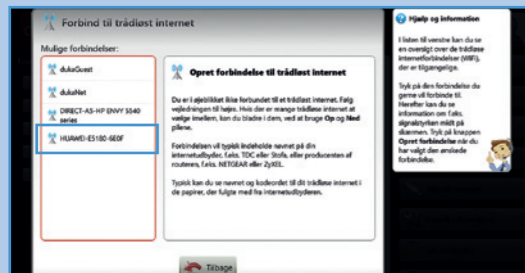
Forbind til trådløst internet

Mulige forbindelser:

dukaGuest

dukaNet

DIRECT-AS-HP ENVY 5540 series

HUAWEI-E5180-6E0F

Opret forbindelse til trådløst internet

Du er i øjeblikket ikke forbundet til et trådløst internet. Følg vejledningen til højre. Hvis der er mange trådløse internet at vælge imellem, kan du bladre i dem, ved at bruge Op og Ned pilene.

Forbindelsen vil typisk indeholde navnet på din internetudbyder, f.eks. TDC eller Stofa, eller producenten af routeren, f.eks. NETGEAR eller ZyXEL.

Typisk kan du se navnet og kodeordet til dit trådløse internet i de papirer, der fulgte med fra internetudbyderen.

Tilbage

Hjælp og information

I listen til venstre kan du se en oversigt over de trådløse internetforbindelser (WIFI), der er tilgængelige.

Tryk på den forbindelse du gerne vil forbinde til. Herefter kan du se information om f.eks. signalstyrken målt på skærmen. Tryk på knappen Opret forbindelse når du har valgt den ønskede forbindelse.